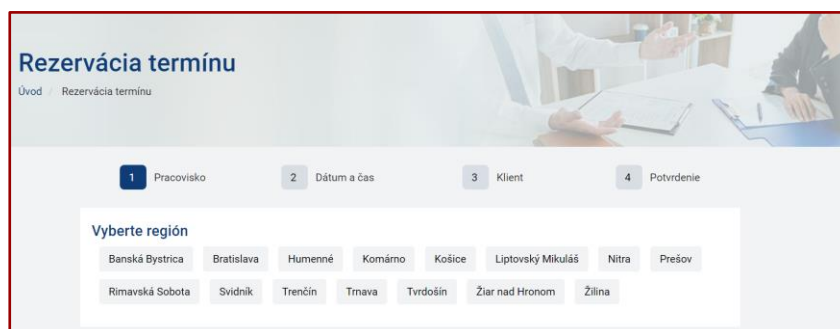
Rezervácia termínu

Úvod / Rezervácia termínu

1 Pracovisko
2 Dátum a čas
3 Klient
4 Potvrdenie

Vyberte región

Banská Bystrica
Bratislava
Humenné
Komárno
Košice
Liptovský Mikuláš
Nitra
Prešov
Rimavská Sobota
Svidník
Trenčín
Trnava
Tvrdošín
Žiar nad Hronom
Žilina